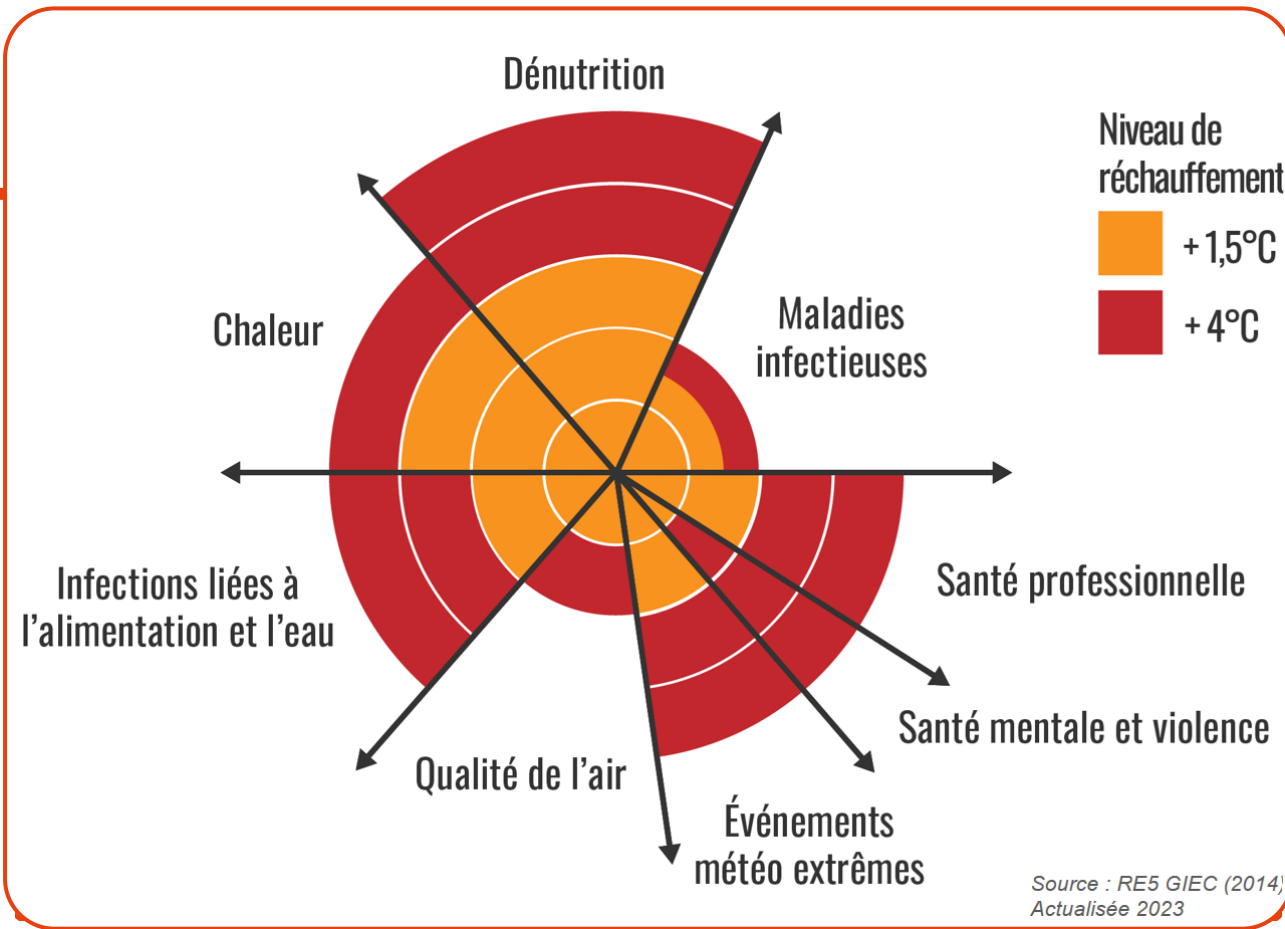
Dénutrition

Niveau de réchauffement

+ 1,5°C

+ 4°C

Chaleur

Maladies infectieuses

Infections liées à l'alimentation et l'eau

Santé professionnelle

Santé mentale et violence

Qualité de l'air

Événements météo extrêmes

Source : RE5 GIEC (2014)
Actualisée 2023